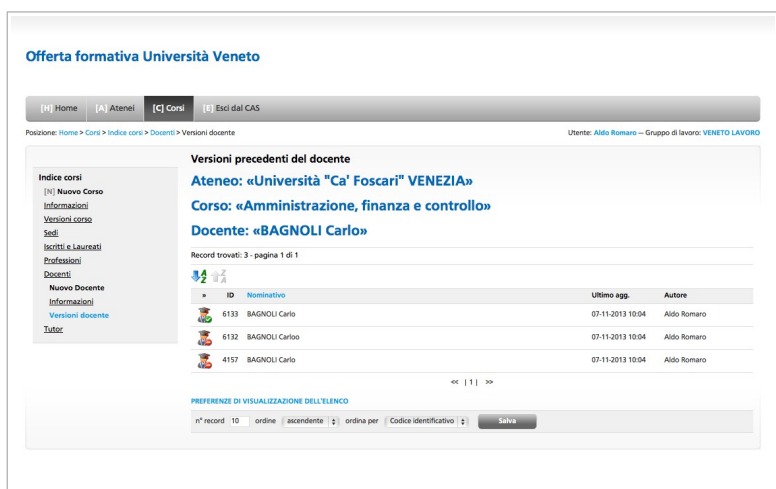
Offerta formativa Università Veneto

[H] Home [A] Atenei [C] Corsi [E] Esci dal CAS

Posizione: Home > Corsi > Indice corsi > Docenti > Versioni docente

Utente: Aldo Romaro — Gruppo di lavoro: VENETO LAVORO

Indice corsi
[N] Nuovo Corso
Informazioni
Versioni corso
Sedi
Iscritti e Laureati
Professioni
Docenti
Nuovo Docente
Informazioni
Versioni docente
Tutor

Versioni precedenti del docente

Ateneo: «Università "Ca' Foscari" VENEZIA»

Corso: «Amministrazione, finanza e controllo»

Docente: «BAGNOLI Carlo»

Record trovati: 3 - pagina 1 di 1

| » | ID | Nominativo | Ultimo agg. | Autore |
|---|---|---|---|---|
| | 6133 | BAGNOLI Carlo | 07-11-2013 10:04 | Aldo Romaro |
| | 6132 | BAGNOLI Carloo | 07-11-2013 10:04 | Aldo Romaro |
| | 4157 | BAGNOLI Carlo | 07-11-2013 10:04 | Aldo Romaro |

<< | 1 | >>

PREFERENZE DI VISUALIZZAZIONE DELL'ELENCO

n° record 10 ordine ascendente ordina per Codice identificativo Salva